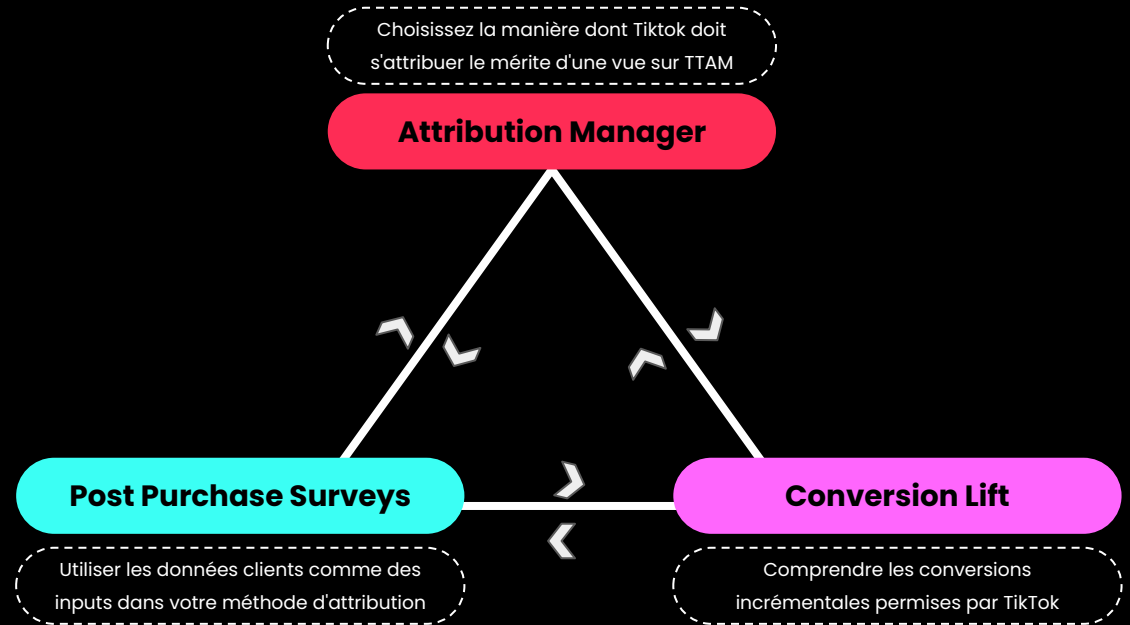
Choisissez la manière dont Tiktok doit s'attribuer le mérite d'une vue sur TTAM

Attribution Manager

Post Purchase Surveys

Conversion Lift

Utiliser les données clients comme des inputs dans votre méthode d'attribution

Comprendre les conversions incrémentales permises par TikTok